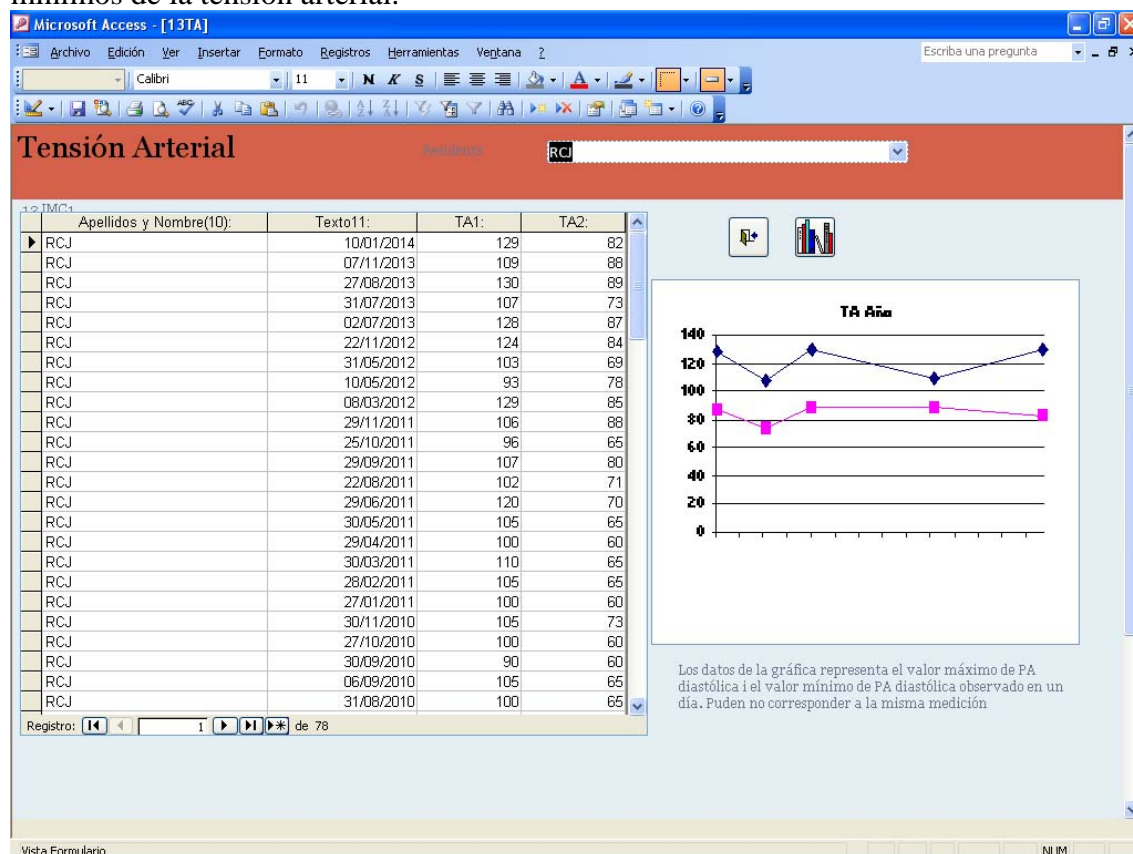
mínimos de la tensión arterial.

Microsoft Access - [13TA]

Archivo Edición Ver Insertar Formato Registros Herramientas Ventana ?

Escriba una pregunta

Calibri 11 N K S

Tensión Arterial

Residente RCJ

12 IMC1

| Apellidos y Nombre(10): | Texto11: | TA1: | TA2: |
|---|---|---|---|
| RCJ | 10/01/2014 | 129 | 82 |
| RCJ | 07/11/2013 | 109 | 88 |
| RCJ | 27/08/2013 | 130 | 89 |
| RCJ | 31/07/2013 | 107 | 73 |
| RCJ | 02/07/2013 | 128 | 87 |
| RCJ | 22/11/2012 | 124 | 84 |
| RCJ | 31/05/2012 | 103 | 69 |
| RCJ | 10/05/2012 | 93 | 78 |
| RCJ | 08/03/2012 | 129 | 85 |
| RCJ | 29/11/2011 | 106 | 88 |
| RCJ | 25/10/2011 | 96 | 65 |
| RCJ | 29/09/2011 | 107 | 80 |
| RCJ | 22/08/2011 | 102 | 71 |
| RCJ | 29/06/2011 | 120 | 70 |
| RCJ | 30/05/2011 | 105 | 65 |
| RCJ | 29/04/2011 | 100 | 60 |
| RCJ | 30/03/2011 | 110 | 65 |
| RCJ | 28/02/2011 | 105 | 65 |
| RCJ | 27/01/2011 | 100 | 60 |
| RCJ | 30/11/2010 | 105 | 73 |
| RCJ | 27/10/2010 | 100 | 60 |
| RCJ | 30/09/2010 | 90 | 60 |
| RCJ | 06/09/2010 | 105 | 65 |
| RCJ | 31/08/2010 | 100 | 65 |

Registro: 1 de 78

TA Año

140
120
100
80
60
40
20
0

Los datos de la gráfica representa el valor máximo de PA diastólica i el valor mínimo de PA diastólica observado en un día. Puden no corresponder a la misma medición

Vista Formulario

NUM